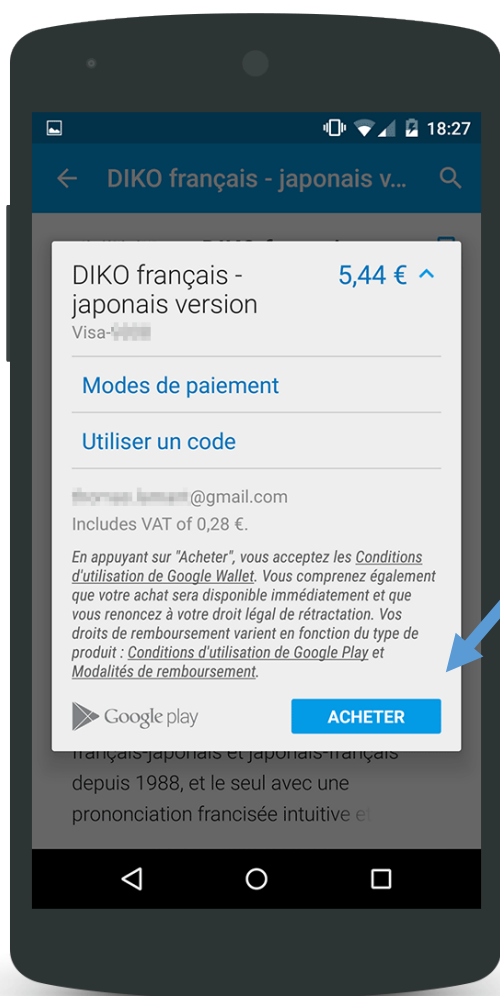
18:27

DIKO français - japonais v...

DIKO français - japonais version
5,44 €
Visa-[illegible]

Modes de paiement

Utiliser un code

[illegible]@gmail.com
Includes VAT of 0,28 €.

En appuyant sur "Acheter", vous acceptez les Conditions d'utilisation de Google Wallet. Vous comprenez également que votre achat sera disponible immédiatement et que vous renoncez à votre droit légal de rétractation. Vos droits de remboursement varient en fonction du type de produit : Conditions d'utilisation de Google Play et Modalités de remboursement.

Google play
ACHETER

français-japonais et japonais-français depuis 1988, et le seul avec une prononciation francisée intuitive et